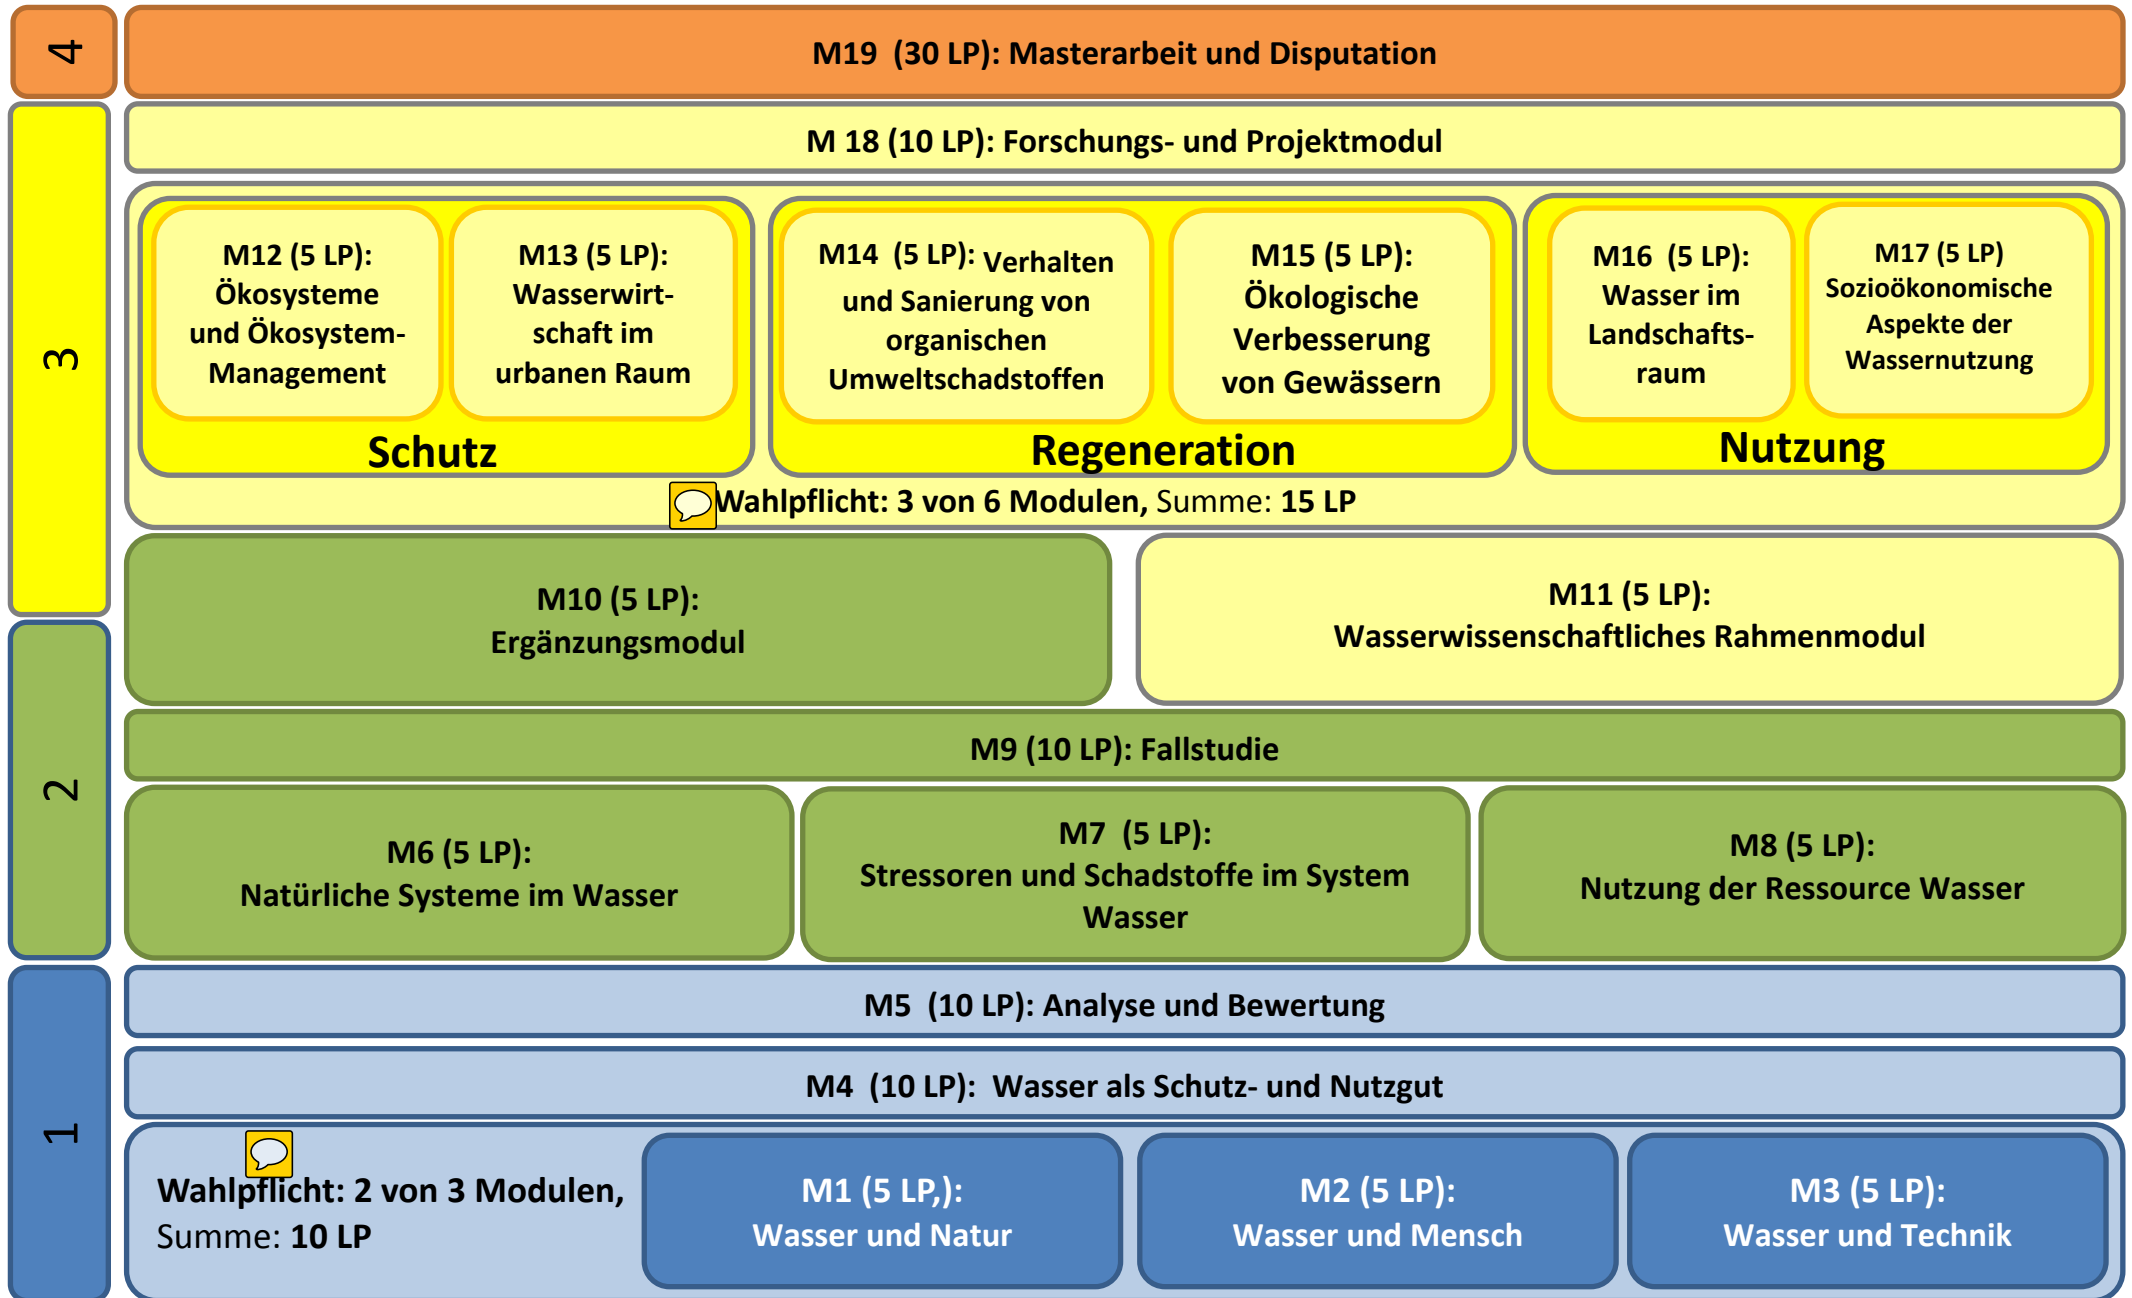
4

M19 (30 LP): Masterarbeit und Disputation

3

M 18 (10 LP): Forschungs- und Projektmodul

M12 (5 LP): Ökosysteme und Ökosystem-Management

M13 (5 LP): Wasserwirtschaft im urbanen Raum

Schutz

M14 (5 LP): Verhalten und Sanierung von organischen Umweltschadstoffen

M15 (5 LP): Ökologische Verbesserung von Gewässern

Regeneration

M16 (5 LP): Wasser im Landschaftsraum

M17 (5 LP) Sozioökonomische Aspekte der Wassernutzung

Nutzung

Wahlpflicht: 3 von 6 Modulen, Summe: 15 LP

2

M10 (5 LP): Ergänzungsmodul

M11 (5 LP): Wasserwissenschaftliches Rahmenmodul

M9 (10 LP): Fallstudie

M6 (5 LP): Natürliche Systeme im Wasser

M7 (5 LP): Stressoren und Schadstoffe im System Wasser

M8 (5 LP): Nutzung der Ressource Wasser

1

M5 (10 LP): Analyse und Bewertung

M4 (10 LP): Wasser als Schutz- und Nutzgut

Wahlpflicht: 2 von 3 Modulen, Summe: 10 LP

M1 (5 LP,): Wasser und Natur

M2 (5 LP): Wasser und Mensch

M3 (5 LP): Wasser und Technik